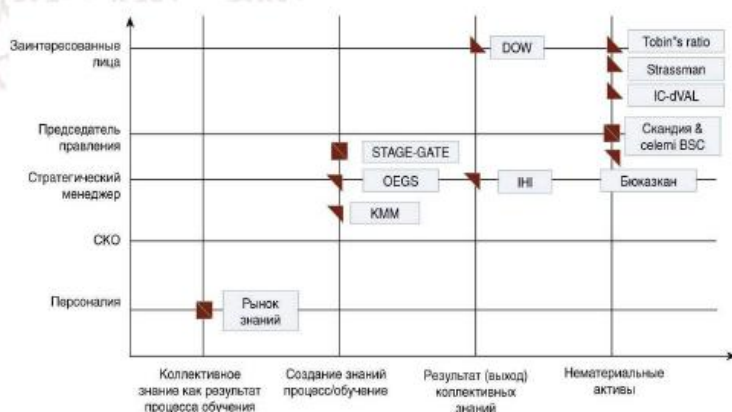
Заинтересованные лица

Председатель правления

Стратегический менеджер

СКО

Персоналия

DOW

Tobin"s ratio

Strassman

IC-dVAL

Скандия & celemi BSC

STAGE-GATE

OEGS

IHI

Бюжазкан

KMM

Рынок знаний

Коллективное знание как результат процесса обучения

Создание знаний процесс/обучение

Результат (выход) коллективных знаний

Нематериальные активы